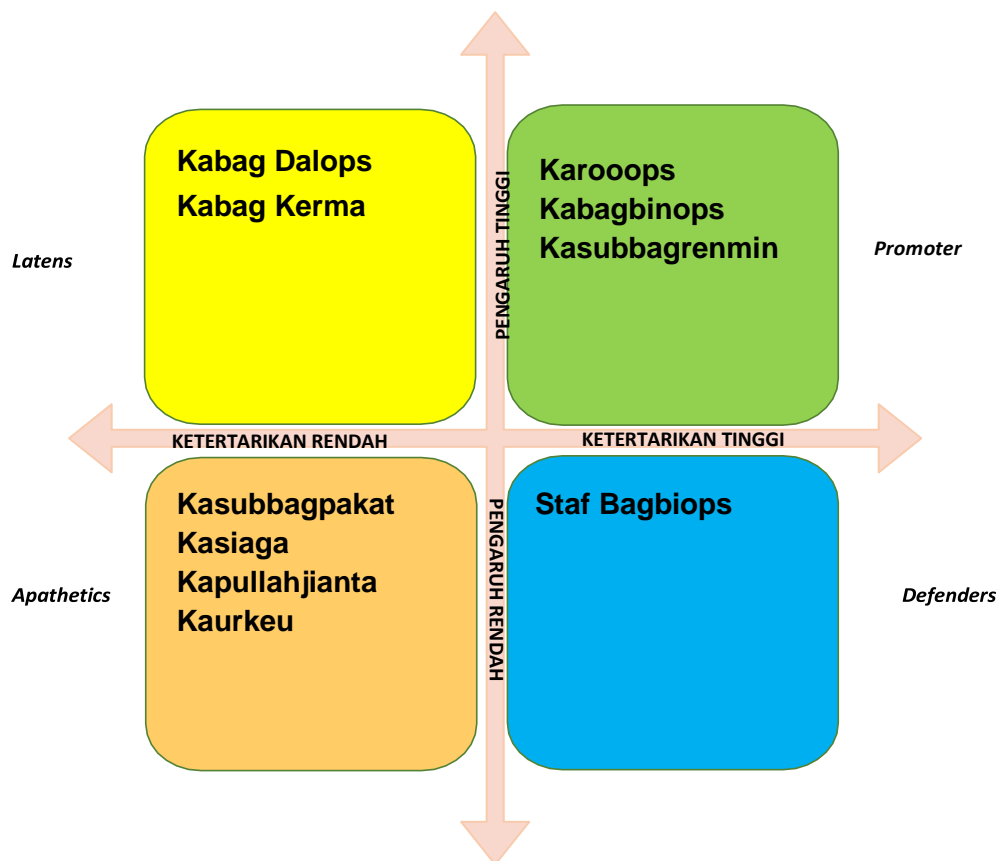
Latens

Kabag Dalops
Kabag Kerma

PENGARUH TINGGI

Karooops
Kabagbinops
Kasubbagrenmin

Promoter

KETERTARIKAN RENDAH

KETERTARIKAN TINGGI

Apathetics

Kasubbagpakat
Kasiaga
Kapullahjianta
Kaurkeu

PENGARUH RENDAH

Staf Bagbiops

Defenders